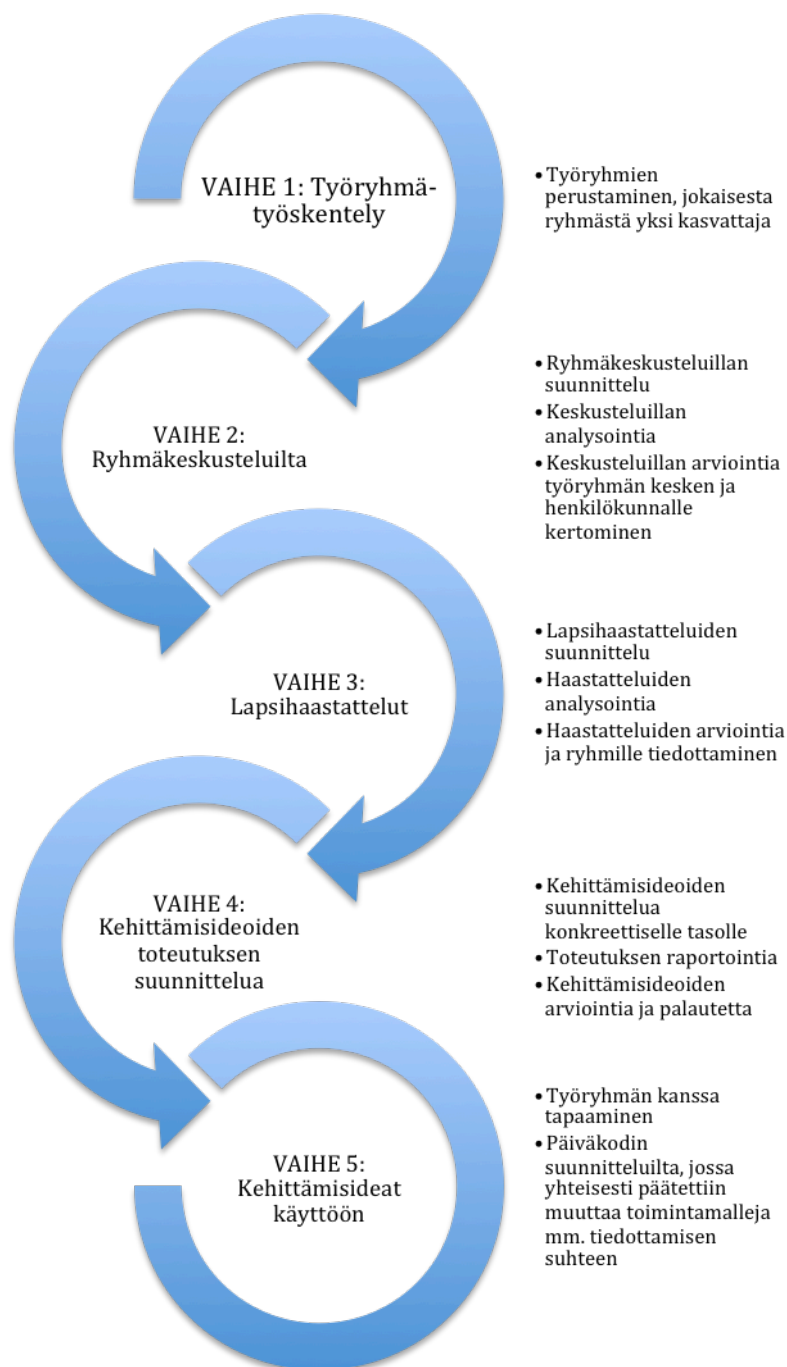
VAIHE 1: Työryhmätyöskentely

- Työryhmien perustaminen, jokaisesta ryhmästä yksi kasvattaja

VAIHE 2: Ryhmäkeskusteluilta

- Ryhmäkeskusteluillan suunnittelu
- Keskusteluillan analysointia
- Keskusteluillan arviointia työryhmän kesken ja henkilökunnalle kertominen

VAIHE 3: Lapsihaastattelut

- Lapsihaastatteluiden suunnittelu
- Haastatteluiden analysointia
- Haastatteluiden arviointia ja ryhmille tiedottaminen

VAIHE 4: Kehittämisideoiden toteutuksen suunnittelua

- Kehittämisideoiden suunnittelua konkreettiselle tasolle
- Toteutuksen raportointia
- Kehittämisideoiden arviointia ja palautetta

VAIHE 5: Kehittämisideat käyttöön

- Työryhmän kanssa tapaaminen
- Päiväkodin suunnitteluilta, jossa yhteisesti päätettiin muuttaa toimintamalleja mm. tiedottamisen suhteen